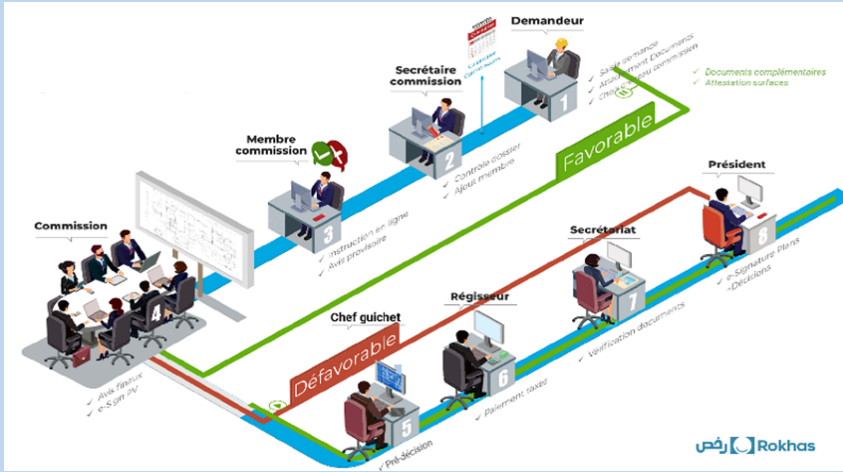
Demandeur

✓ Saisie demande
✓ Attachement Documents
✓ Choix de commission

✓ Documents complémentaires
✓ Attestation surfaces

1

Secrétaire commission

Calendrier
Commissions

✓ Contrôle dossier
✓ Ajout membre

2

Membre commission

✓ Instruction en ligne
✓ Avis provisoire

3

Favorable

Commission

✓ Avis finalisé
✓ e-Sign PV

4

Président

✓ e-Signature Plans
-Décisions

8

Secrétariat

✓ Vérification documents

7

Régisseur

✓ Paiement taxes

6

Chef guichet

✓ Pré-décision

5

Défavorable

رخص Rokhas